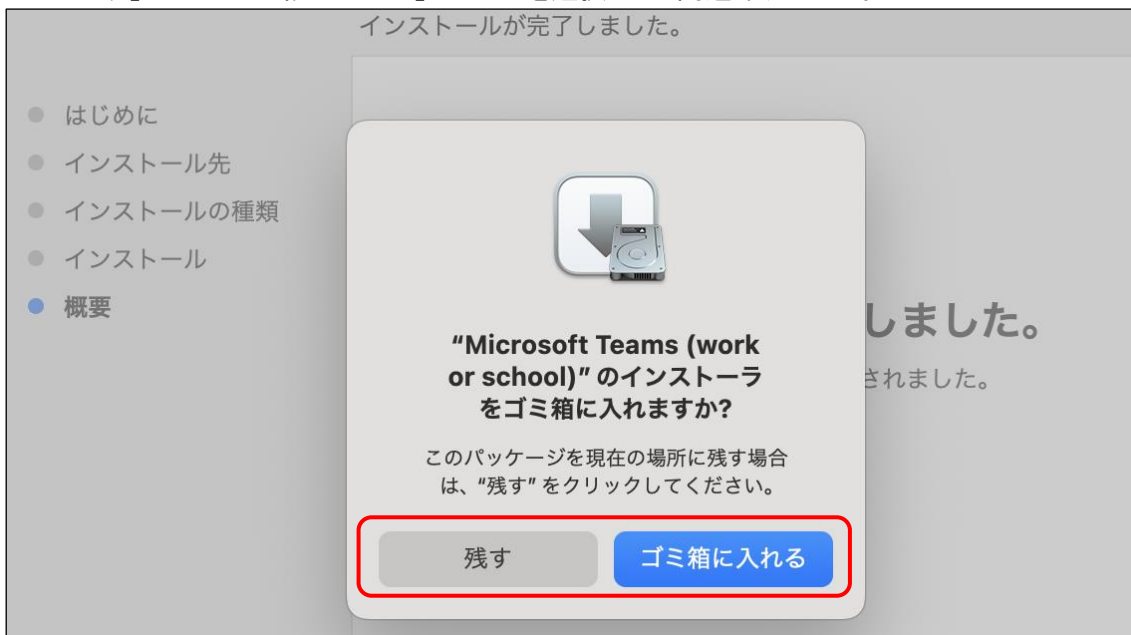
インストールが完了しました。

はじめに
インストール先
インストールの種類
インストール
概要

しました。
されました。

"Microsoft Teams (work or school)" のインストーラをゴミ箱に入れますか?

このパッケージを現在の場所に残す場合は、"残す" をクリックしてください。

残す
ゴミ箱に入れる